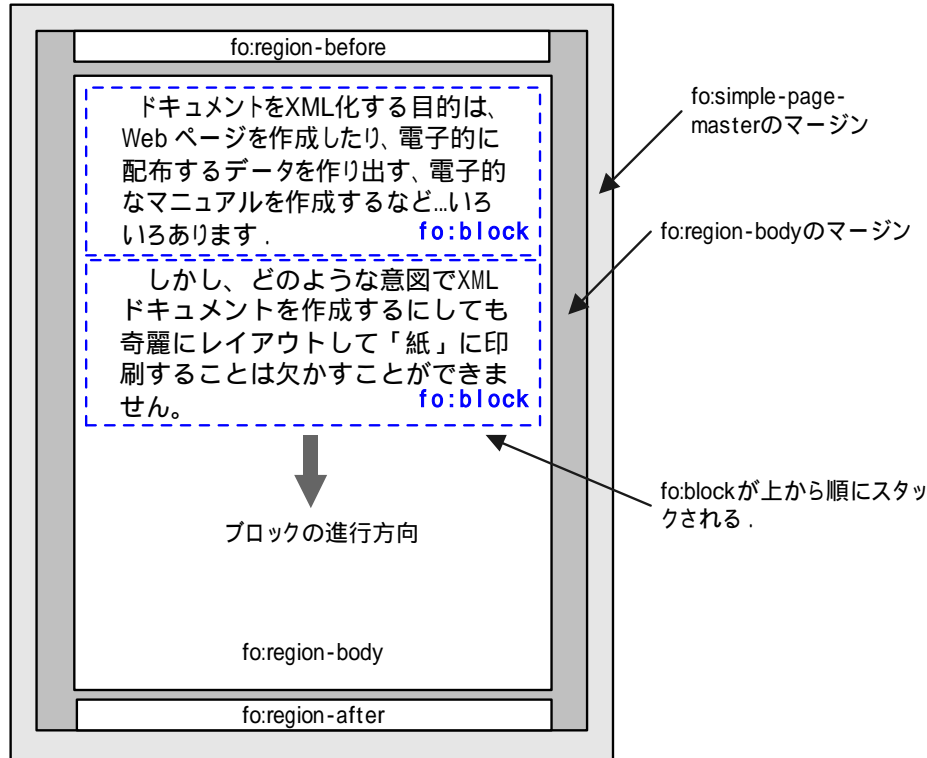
fo:region-before

ドキュメントをXML化する目的は、Web ページを作成したり、電子的に配布するデータを作り出す、電子的なマニュアルを作成するなど…いろいろあります.
fo:block

しかし、どのような意図でXMLドキュメントを作成するにしても奇麗にレイアウトして「紙」に印刷することは欠かすことができません。
fo:block

ブロックの進行方向

fo:region-body

fo:region-after

fo:simple-page-masterのマージン

fo:region-bodyのマージン

fo:blockが上から順にスタックされる.